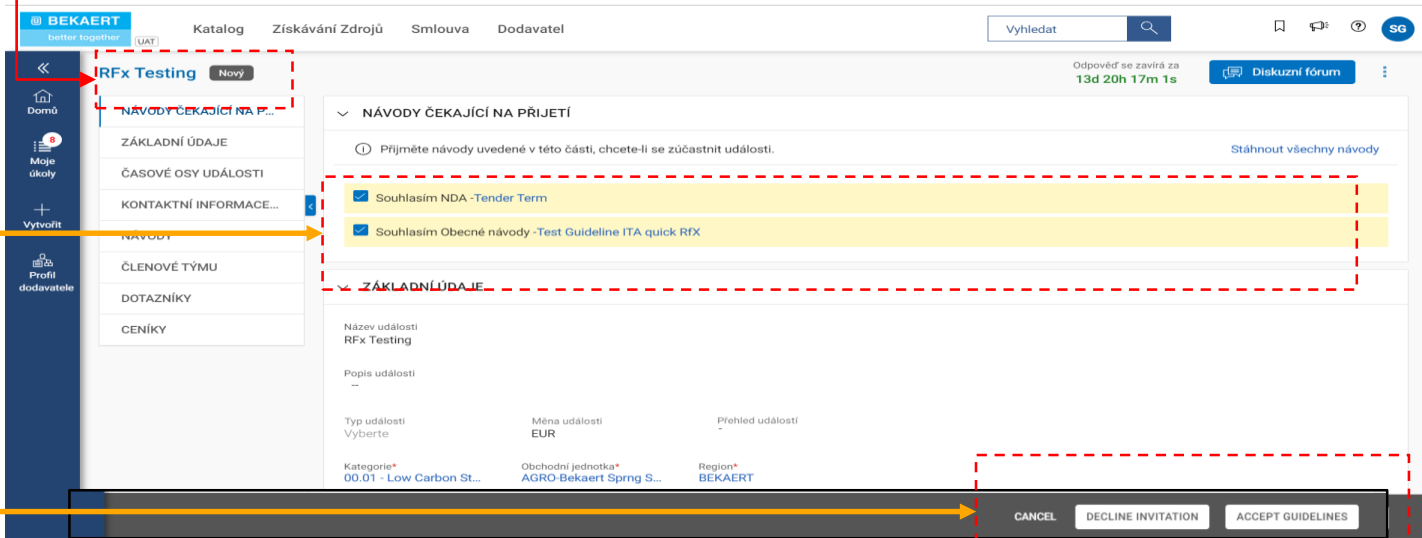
BEKAERT
better together
UAT
Katalog Získávání Zdrojů Smlouva Dodavatel
Vyhledat
SG

Domů
8
Moje úkoly
Vytvořit
Profil dodavatele

RFx Testing Nový
Odpověď se zavírá za
13d 20h 17m 1s
Diskuzní fórum

NÁVODY ČEKAJÍCÍ NA P...
ZÁKLADNÍ ÚDAJE
ČASOVÉ OSY UDÁLOSTI
KONTAKTNÍ INFORMACE...
NÁVODY
ČLENOVÉ TÝMU
DOTAZNÍKY
CENÍKY

NÁVODY ČEKAJÍCÍ NA PŘIJETÍ
Přijměte návody uvedené v této části, chcete-li se zúčastnit události.
Stáhnout všechny návody
Souhlasím NDA -Tender Term
Souhlasím Obecné návody -Test Guideline ITA quick RfX

ZÁKLADNÍ ÚDAJE
Název události
RFx Testing
Popis události
--
Typ události
Vyberte
Měna události
EUR
Přehled události
-
Kategorie*
00.01 - Low Carbon St...
Obchodní jednotka*
AGRO-Bekaert Sprng S...
Region*
BEKAERT

CANCEL DECLINE INVITATION ACCEPT GUIDELINES